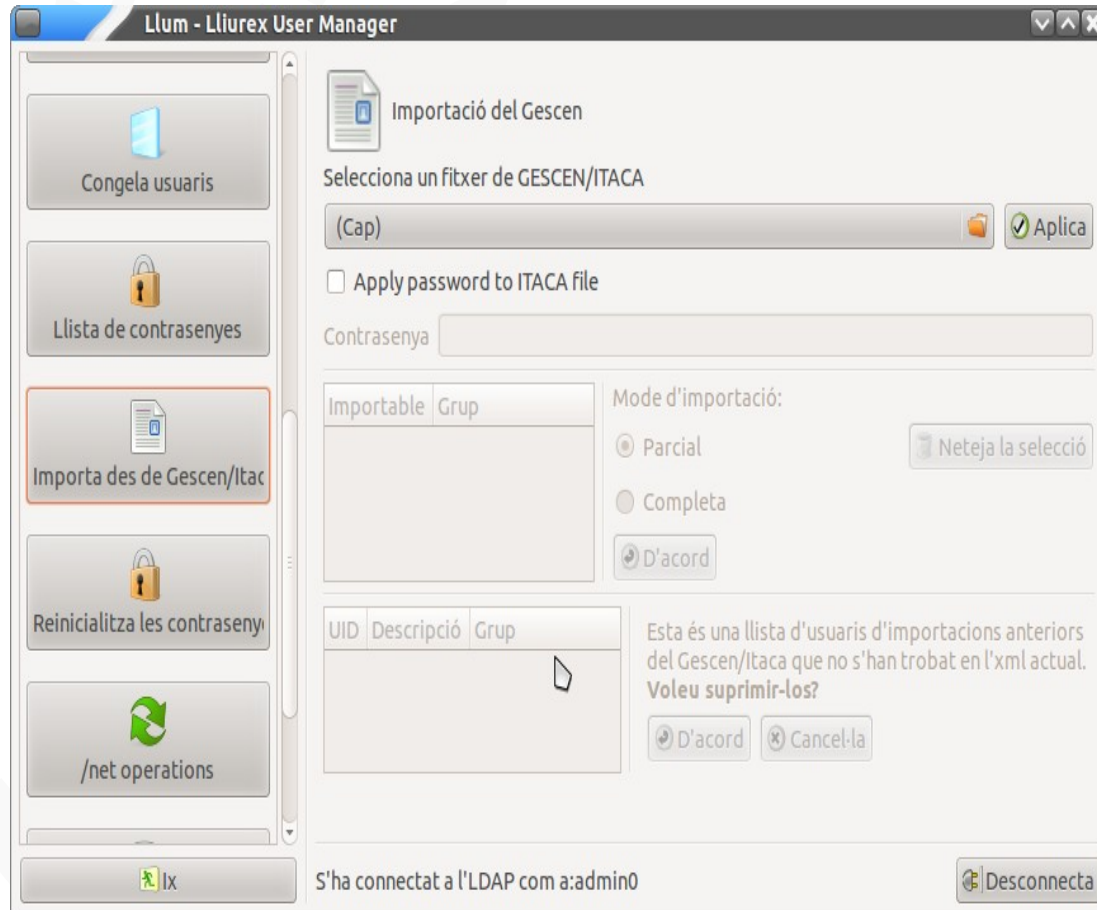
Llum - Lliurex User Manager

Congela usuaris

Llista de contrasenyes

Importa des de Gescen/Itac

Reinicialitza les contraseny

/net operations

Ix

Importació del Gescen

Selecciona un fitxer de GESCEN/ITACA

(Cap)

Aplica

Apply password to ITACA file

Contrasenya

| Importable | Grup |
|---|---|

Mode d'importació:

Parcial

Completa

D'acord

Neteja la selecció

| UID | Descripció | Grup |
|---|---|---|

Esta és una llista d'usuaris d'importacions anteriors del Gescen/Itaca que no s'han trobat en l'xml actual. **Voleu suprimir-los?**

D'acord

Cancel·la

S'ha connectat a l'LDAP com a:admin0

Desconnecta